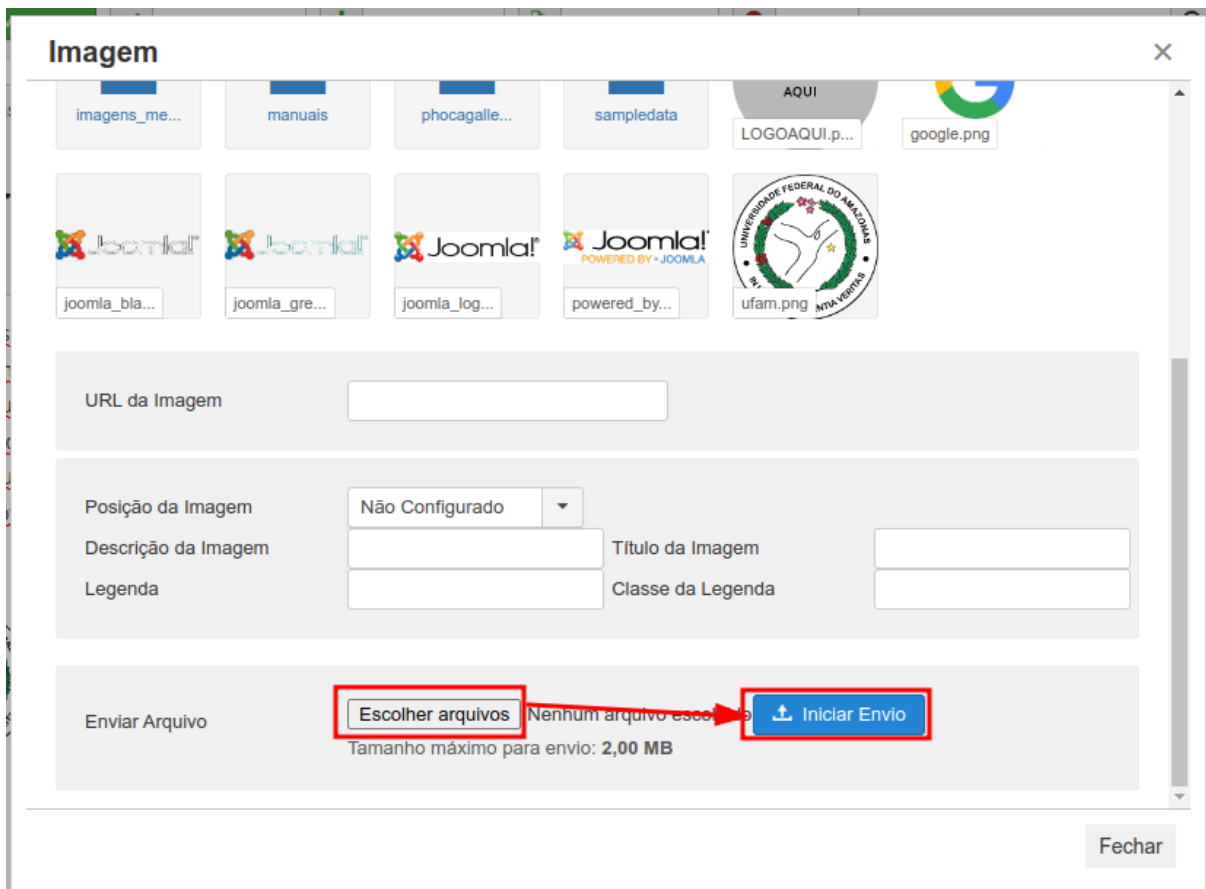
Imagem
×

imagens_me...
manuais
phocagalle...
sampledata
AQUI
LOGOAQUI.p...
google.png

Joomla!
joomla_bla...
Joomla!
joomla_gre...
Joomla!
joomla_log...
Joomla!
POWERED BY • JOOMLA
powered_by...
UNIVERSIDADE FEDERAL DO AMAZONAS
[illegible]NTIA VERITAS
ufam.png

URL da Imagem

Posição da Imagem
Não Configurado
Descrição da Imagem
Título da Imagem
Legenda
Classe da Legenda

Enviar Arquivo
Escolher arquivos
Nenhum arquivo esco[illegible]
Iniciar Envio
Tamanho máximo para envio: 2,00 MB

Fechar